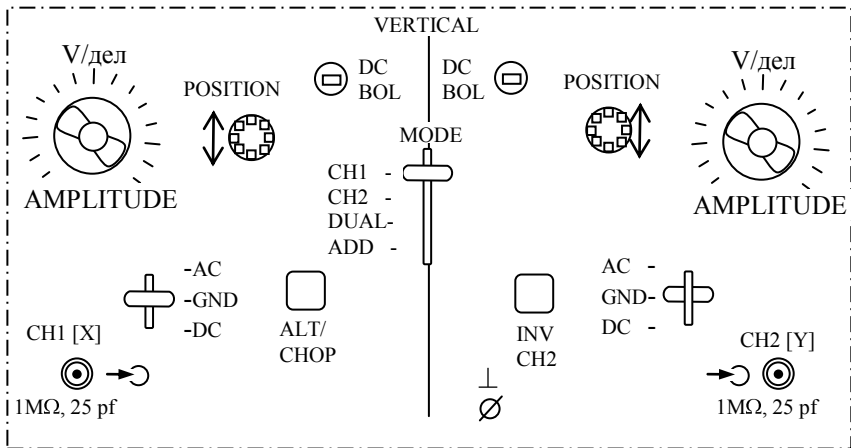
VERTICAL

V/дел

POSITION

DC
BOL

DC
BOL

POSITION

V/дел

AMPLITUDE

MODE

CH1 -
CH2 -
DUAL-
ADD -

AMPLITUDE

-AC
-GND
-DC

ALT/
CHOP

INV
CH2

AC -
GND-
DC -

CH1 [X]

CH2 [Y]

1MΩ, 25 pf

⊥
Ø

1MΩ, 25 pf